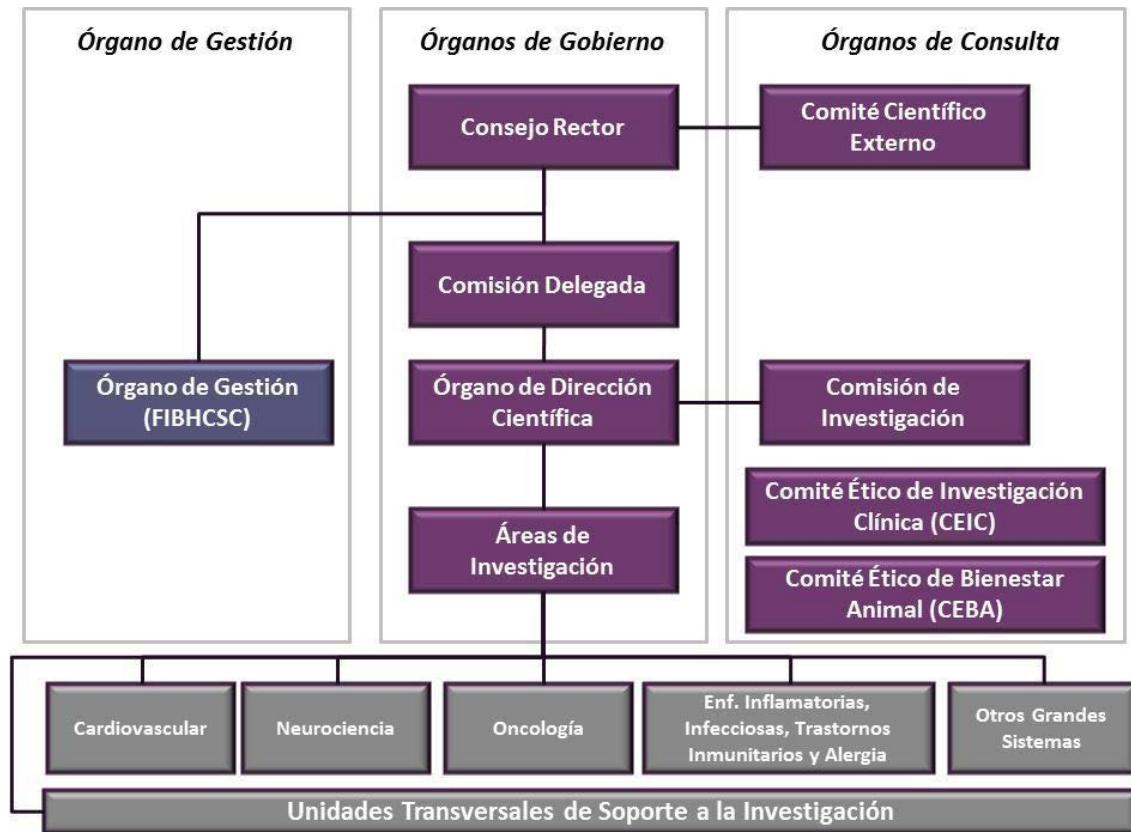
Órgano de Gestión

Órganos de Gobierno

Órganos de Consulta

Consejo Rector

Comité Científico Externo

Comisión Delegada

Órgano de Gestión (FIBHCSC)

Órgano de Dirección Científica

Comisión de Investigación

Comité Ético de Investigación Clínica (CEIC)

Áreas de Investigación

Comité Ético de Bienestar Animal (CEBA)

Cardiovascular

Neurociencia

Oncología

Enf. Inflamatorias, Infecciosas, Trastornos Inmunitarios y Alergia

Otros Grandes Sistemas

Unidades Transversales de Soporte a la Investigación